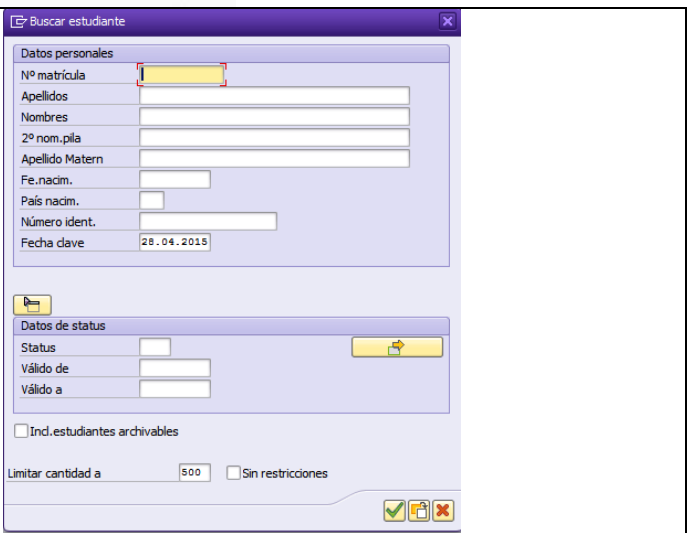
Buscar estudiante

Datos personales

Nº matrícula
Apellidos
Nombres
2º nom.pila
Apellido Matern
Fe.nacim.
País nacim.
Número ident.
Fecha clave 28.04.2015

Datos de status

Status
Válido de
Válido a

Incl.estudiantes archivables

Limitar cantidad a 500 Sin restricciones